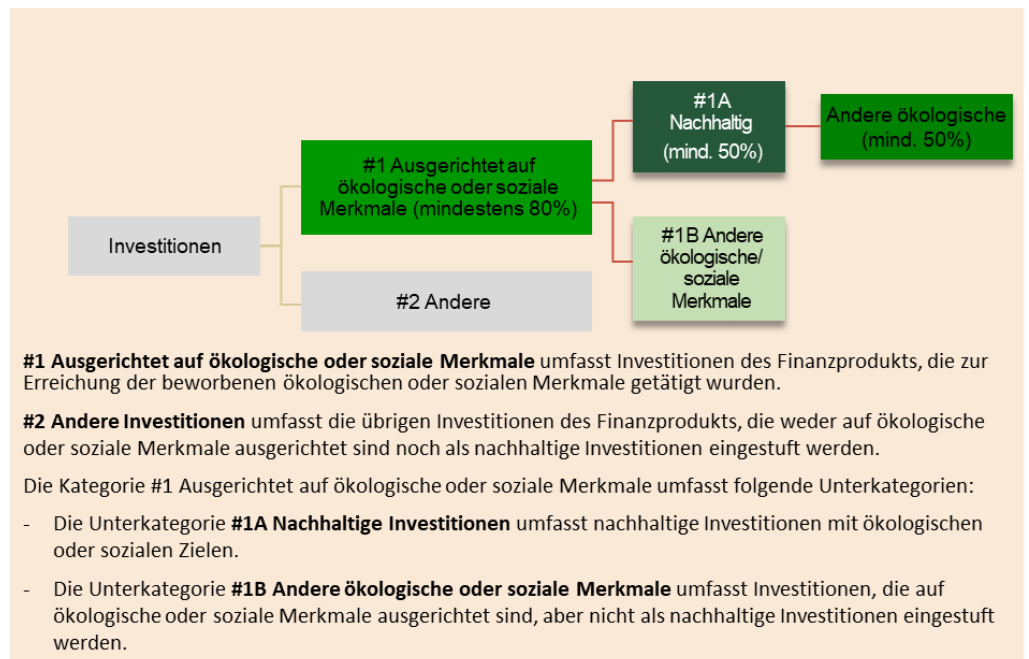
Investitionen

#1 Ausgerichtet auf ökologische oder soziale Merkmale (mindestens 80%)

#2 Andere

#1A Nachhaltig (mind. 50%)

#1B Andere ökologische/ soziale Merkmale

Andere ökologische (mind. 50%)

**#1 Ausgerichtet auf ökologische oder soziale Merkmale** umfasst Investitionen des Finanzprodukts, die zur Erreichung der beworbenen ökologischen oder sozialen Merkmale getätigt wurden.

**#2 Andere Investitionen** umfasst die übrigen Investitionen des Finanzprodukts, die weder auf ökologische oder soziale Merkmale ausgerichtet sind noch als nachhaltige Investitionen eingestuft werden.

Die Kategorie #1 Ausgerichtet auf ökologische oder soziale Merkmale umfasst folgende Unterkategorien:

- Die Unterkategorie **#1A Nachhaltige Investitionen** umfasst nachhaltige Investitionen mit ökologischen oder sozialen Zielen.

- Die Unterkategorie **#1B Andere ökologische oder soziale Merkmale** umfasst Investitionen, die auf ökologische oder soziale Merkmale ausgerichtet sind, aber nicht als nachhaltige Investitionen eingestuft werden.